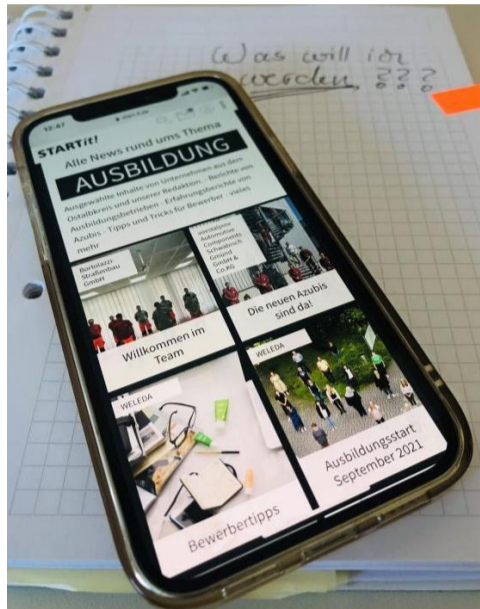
Was will ich werden ???

12:47

STARTit!

Alle News rund ums Thema

AUSBILDUNG

Ausgewählte Inhalte von Unternehmen aus dem Ostalbkreis und unserer Redaktion - Berichte von Ausbildungsbetrieben - Erfahrungsberichte von Azubis - Tipps und Tricks für Bewerber - vieles mehr

Bortolazzi Straßenbau GmbH

Willkommen im Team

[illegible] Automotive Components Schwäbisch Gmünd GmbH & Co.KG

Die neuen Azubis sind da!

WELEDA

Bewerbertipps

WELEDA

Ausbildungsstart September 2021